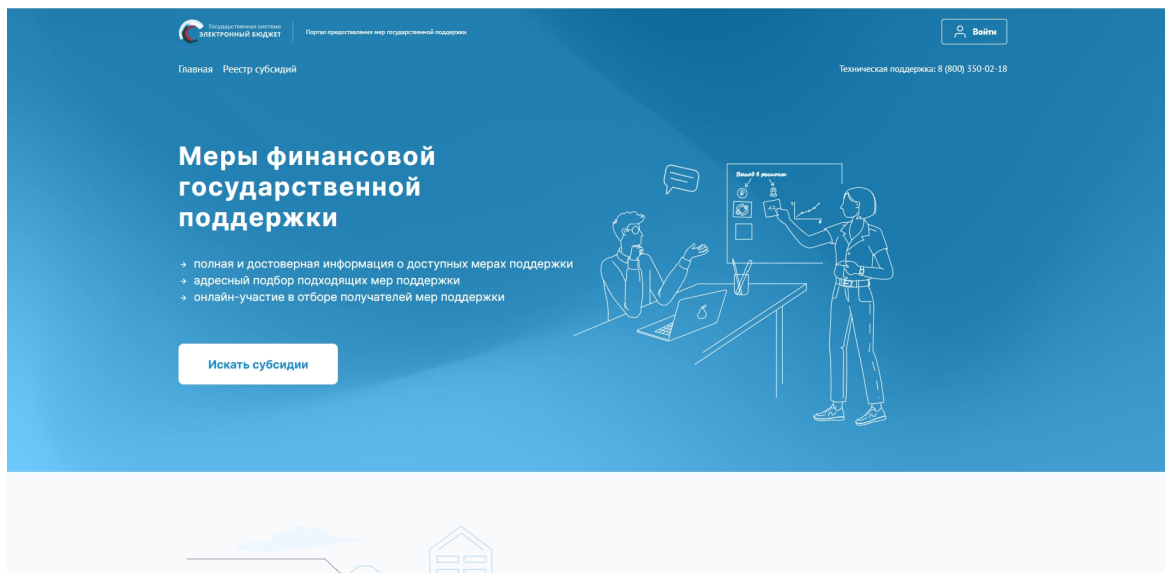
Государственная система
ЭЛЕКТРОННЫЙ БЮДЖЕТ

Портал предоставления мер государственной поддержки

Войти

Главная Реестр субсидий

Техническая поддержка: 8 (800) 350-02-18

Меры финансовой государственной поддержки

→ полная и достоверная информация о доступных мерах поддержки
→ адресный подбор подходящих мер поддержки
→ онлайн-участие в отборе получателей мер поддержки

Искать субсидии